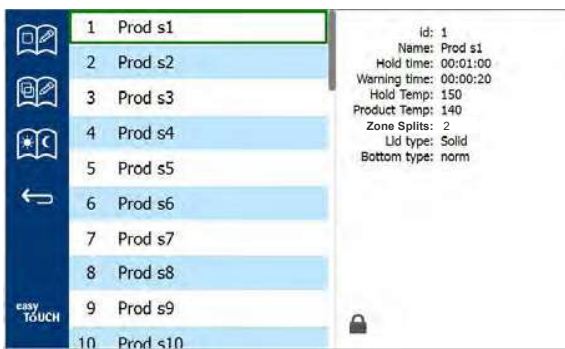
| | |
|---|---|
| 1 | Prod s1 |
| 2 | Prod s2 |
| 3 | Prod s3 |
| 4 | Prod s4 |
| 5 | Prod s5 |
| 6 | Prod s6 |
| 7 | Prod s7 |
| 8 | Prod s8 |
| 9 | Prod s9 |
| 10 | Prod s10 |

easy TOUCH

id: 1
Name: Prod s1
Hold time: 00:01:00
Warning time: 00:00:20
Hold Temp: 150
Product Temp: 140
Zone Splits: 2
Lid type: Solid
Bottom type: norm